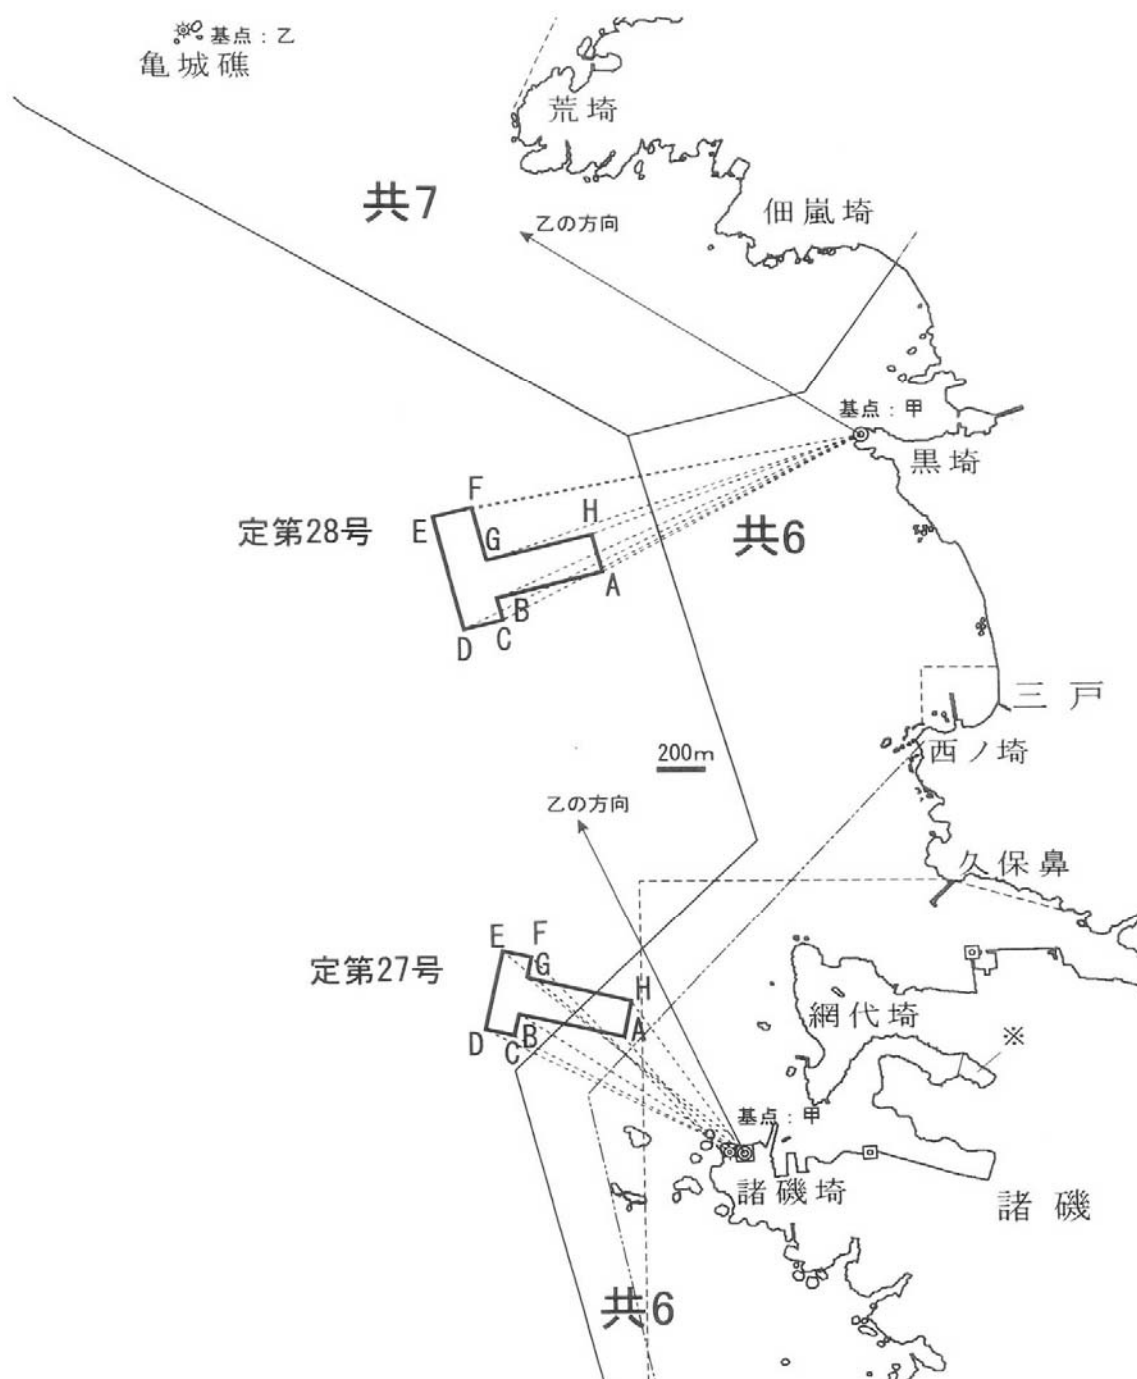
基点：乙
亀城礁

荒埼

共7

乙の方向

佃嵐埼

基点：甲

黒埼

定第28号

F

E

G

H

共6

A

B

D

C

三 戸

200m

西ノ埼

乙の方向

久保鼻

E

F

定第27号

G

H

網代埼

D

C

B

A

※

基点：甲

諸磯埼

諸 磯

共6